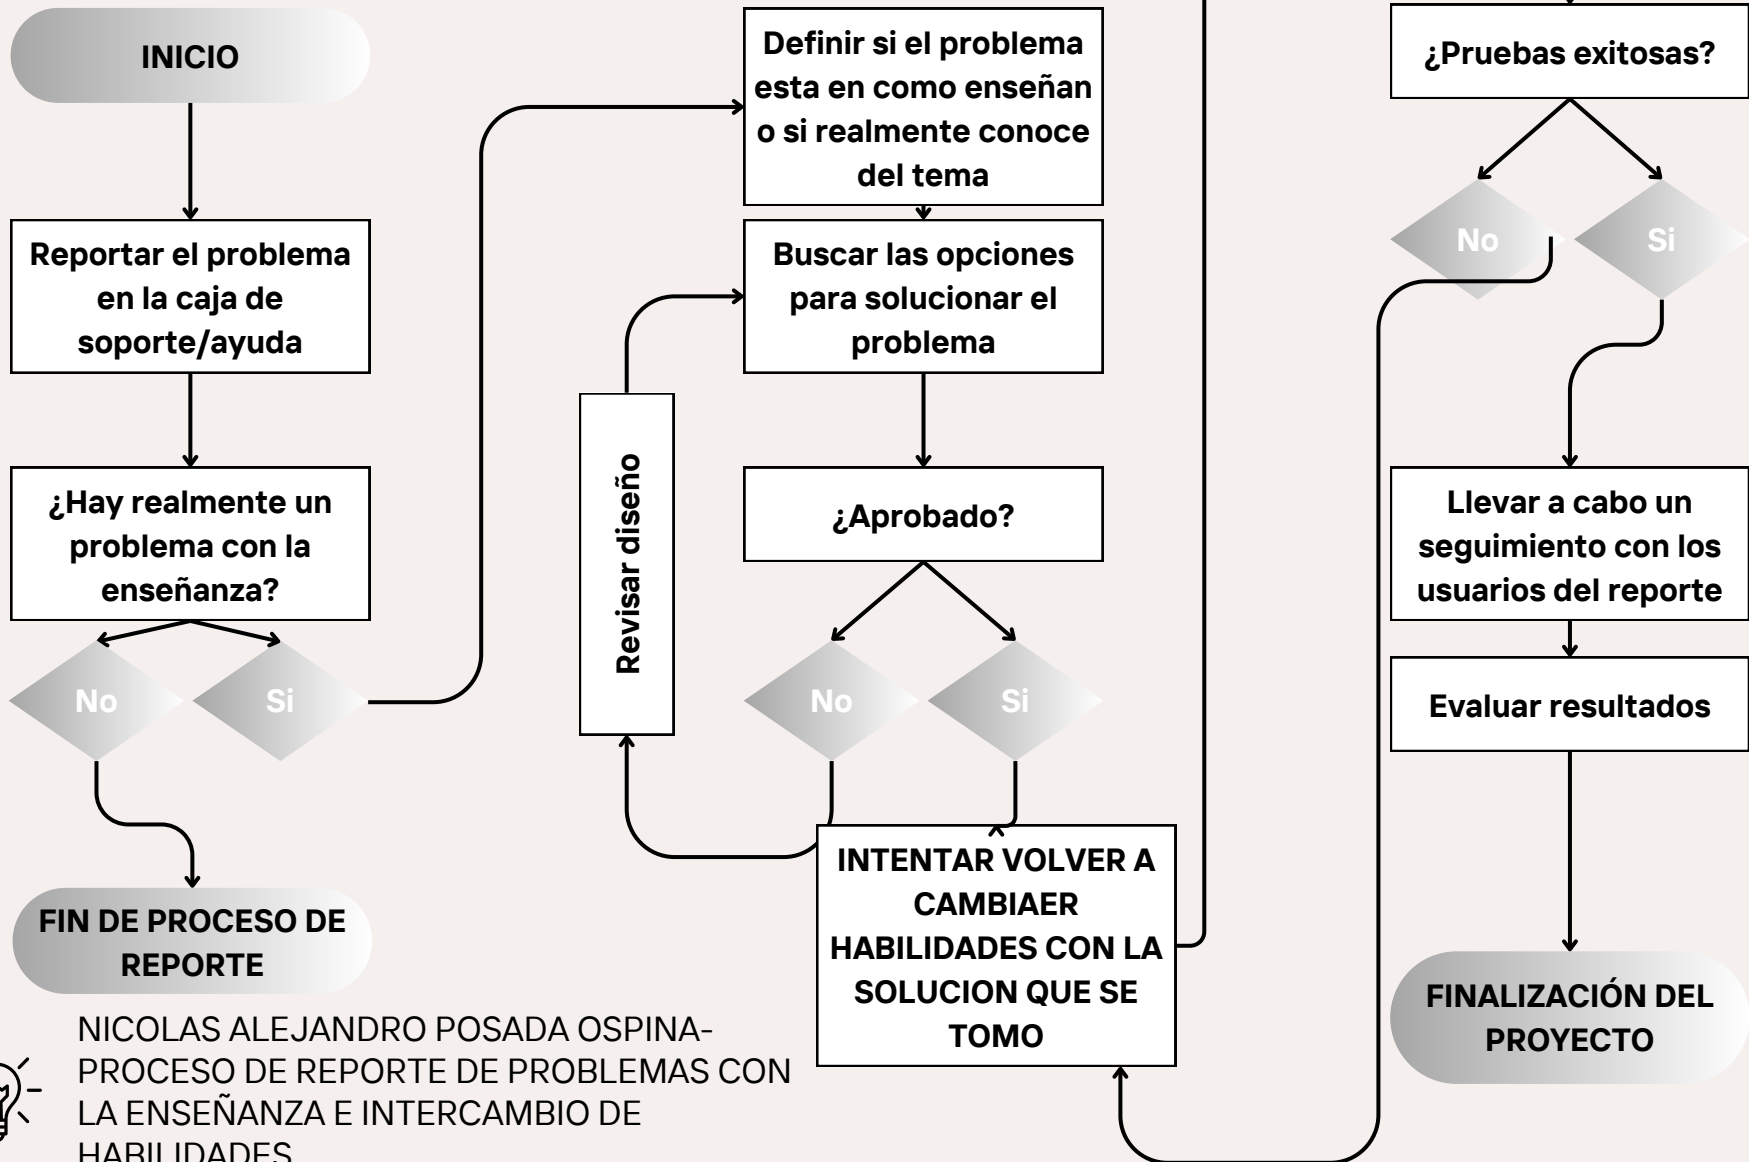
INICIO

Reportar el problema en la caja de soporte/ayuda

¿Hay realmente un problema con la enseñanza?

No

Si

FIN DE PROCESO DE REPORTE

Definir si el problema esta en como enseñan o si realmente conoce del tema

Buscar las opciones para solucionar el problema

Revisar diseño

¿Aprobado?

No

Si

INTENTAR VOLVER A CAMBIAER HABILIDADES CON LA SOLUCION QUE SE TOMO

¿Pruebas exitosas?

No

Si

Llevar a cabo un seguimiento con los usuarios del reporte

Evaluar resultados

FINALIZACIÓN DEL PROYECTO

NICOLAS ALEJANDRO POSADA OSPINA- PROCESO DE REPORTE DE PROBLEMAS CON LA ENSEÑANZA E INTERCAMBIO DE HABILIDADES